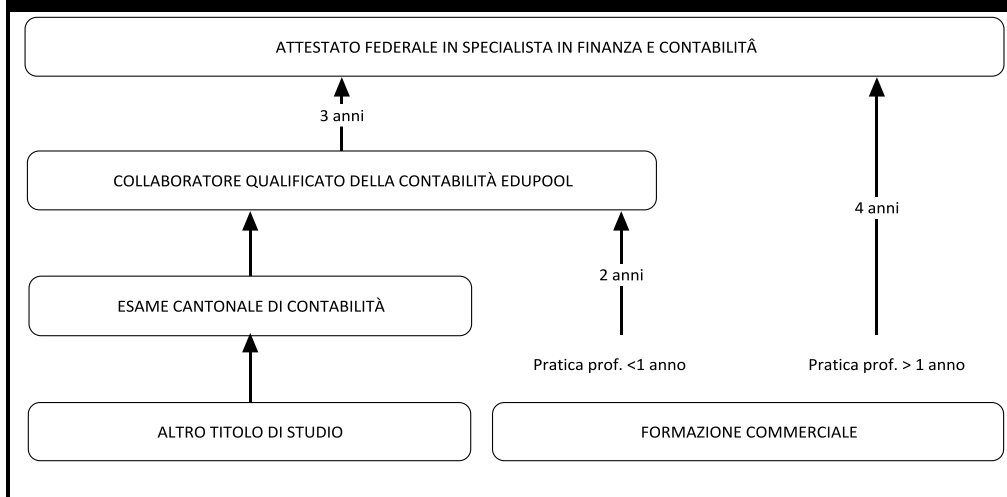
ATTESTATO FEDERALE IN SPECIALISTA IN FINANZA E CONTABILITÂ

3 anni

COLLABORATORE QUALIFICATO DELLA CONTABILITÀ EDUPOOL

4 anni

2 anni

ESAME CANTONALE DI CONTABILITÀ

Pratica prof. <1 anno

Pratica prof. > 1 anno

ALTRO TITOLO DI STUDIO

FORMAZIONE COMMERCIALE